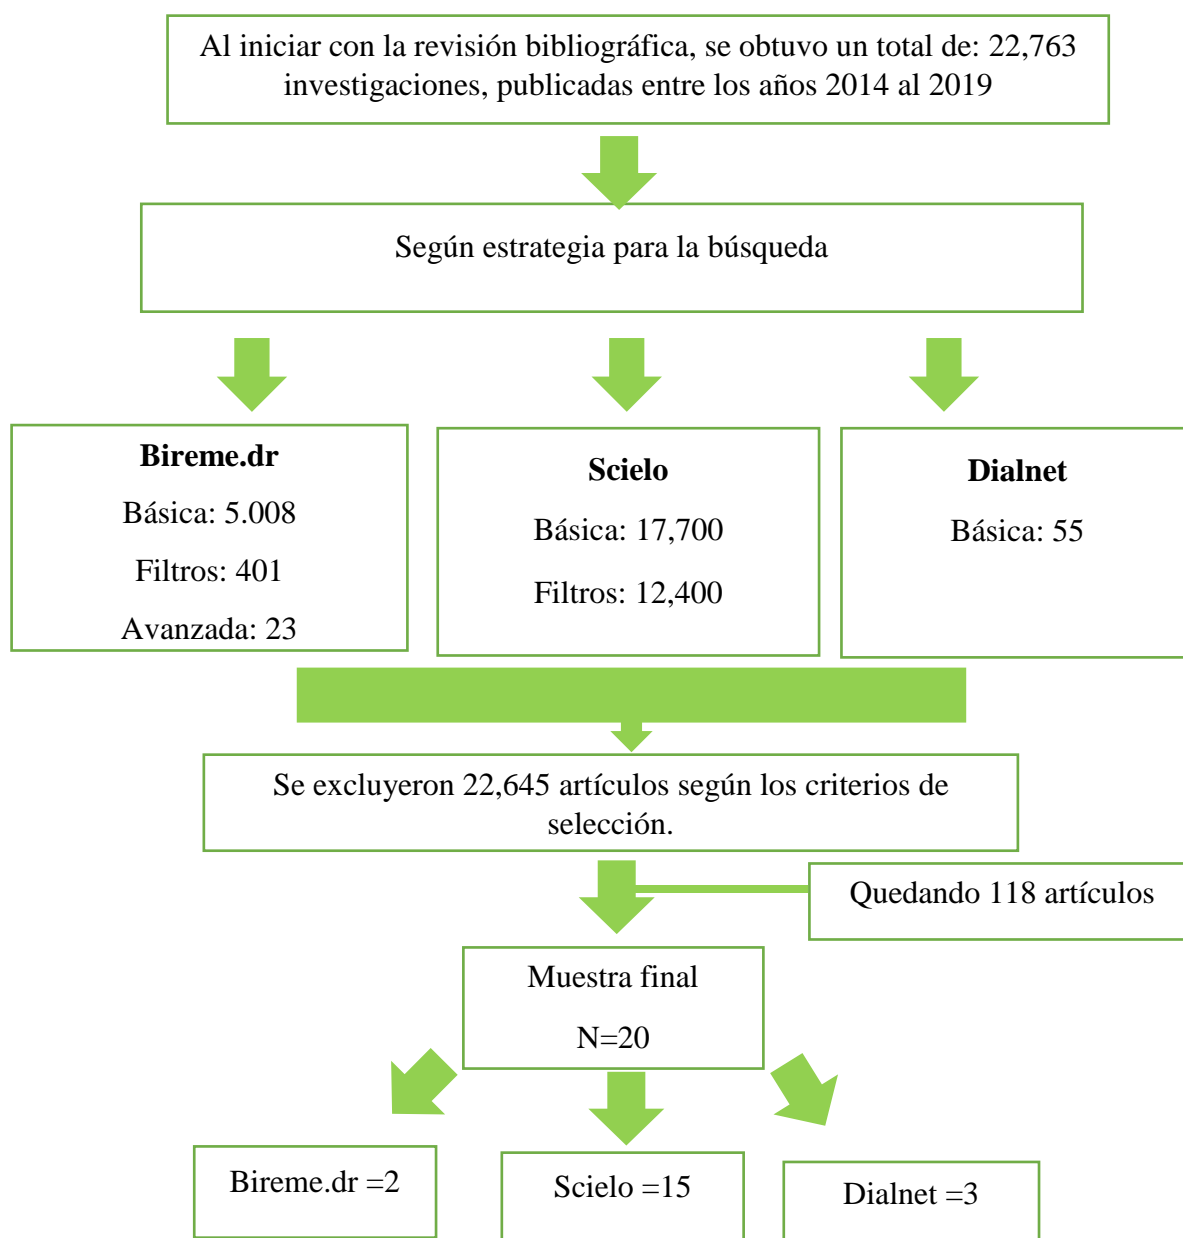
Al iniciar con la revisión bibliográfica, se obtuvo un total de: 22,763 investigaciones, publicadas entre los años 2014 al 2019

Según estrategia para la búsqueda

**Bireme.dr**

Básica: 5.008

Filtros: 401

Avanzada: 23

**Scielo**

Básica: 17,700

Filtros: 12,400

**Dialnet**

Básica: 55

Se excluyeron 22,645 artículos según los criterios de selección.

Quedando 118 artículos

Muestra final

N=20

Bireme.dr =2

Scielo =15

Dialnet =3